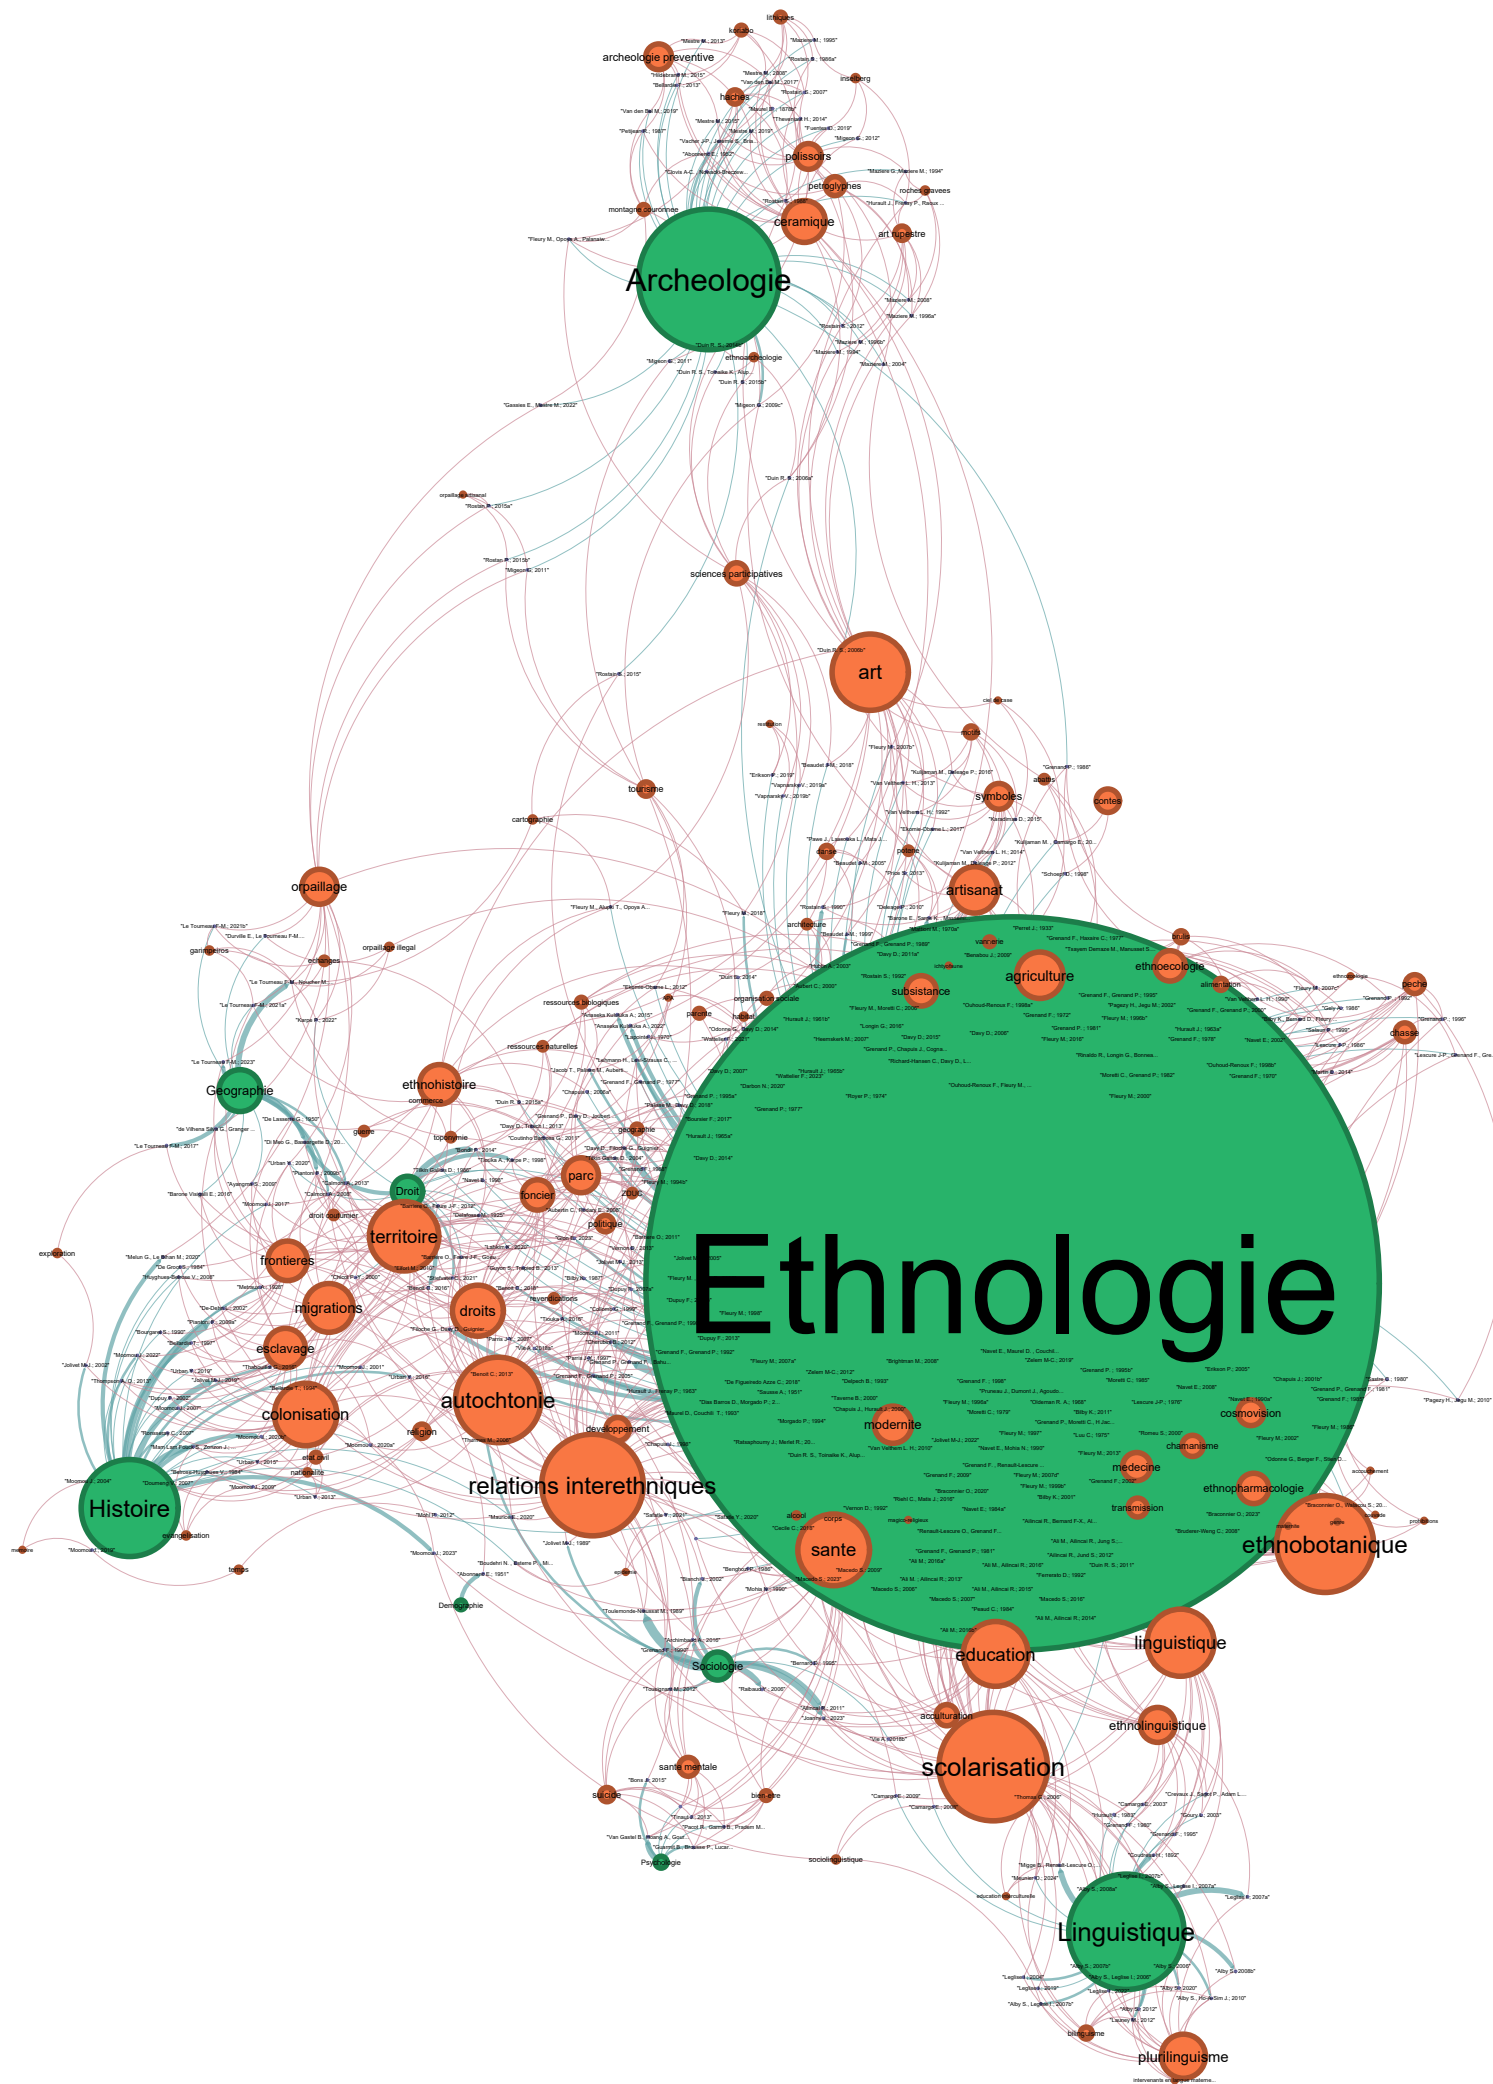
lithiques
kali'na
archeologie preventive
haches
inselberg
polissoirs
petroglyphes
roches gravees
montagne couronnee
ceramique
art rupestre
Archeologie
ethnoarcheologie
orpaillage artisanal
sciences participatives
art
motifs
tourisme
symboles
contes
cartographie
danse
poterie
artisanat
orpaillage
garimpeiros
echanges
orpaillage illegal
architecture
vannerie
agriculture
ethnoecologie
subsistance
alimentation
peche
chasse
ressources biologiques
ressources naturelles
parente
organisation sociale
habitat
Geographie
ethnohistoire
commerce
guerre
toponymie
geographie
parc
Droit
foncier
zone
droit coutumier
politique
territoire
frontieres
migrations
droits
revendications
esclavage
colonisation
autochtonie
religion
etat civil
nationalite
developpement
relations interethniques
Histoire
evangelisation
Ethnologie
modernite
cosmovision
chamanisme
medecine
ethnopharmacologie
transmission
ethnobotanique
sante
corps
alcool
Demographie
education
linguistique
Sociologie
acculturation
ethnolinguistique
scolarisation
sante mentale
suicide
bien-etre
Psychologie
sociolinguistique
education interculturelle
Linguistique
bilinguisme
plurilinguisme
exploitation
memoire
terres